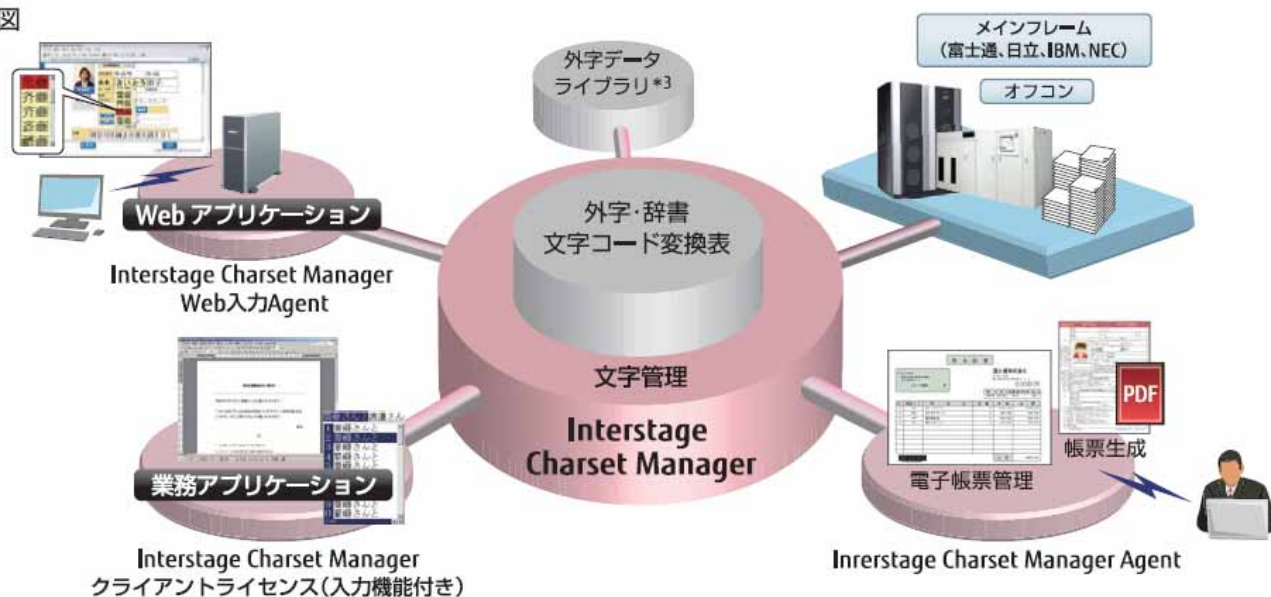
図

外字データ
ライブラリ*3

メインフレーム
(富士通、日立、IBM、NEC)

オフコン

Web アプリケーション

Interstage Charset Manager
Web入力Agent

外字･辞書
文字コード変換表

文字管理

Interstage
Charset Manager

PDF

帳票生成

電子帳票管理

業務アプリケーション

Interstage Charset Manager
クライアントライセンス(入力機能付き)

Inrerstage Charset Manager Agent